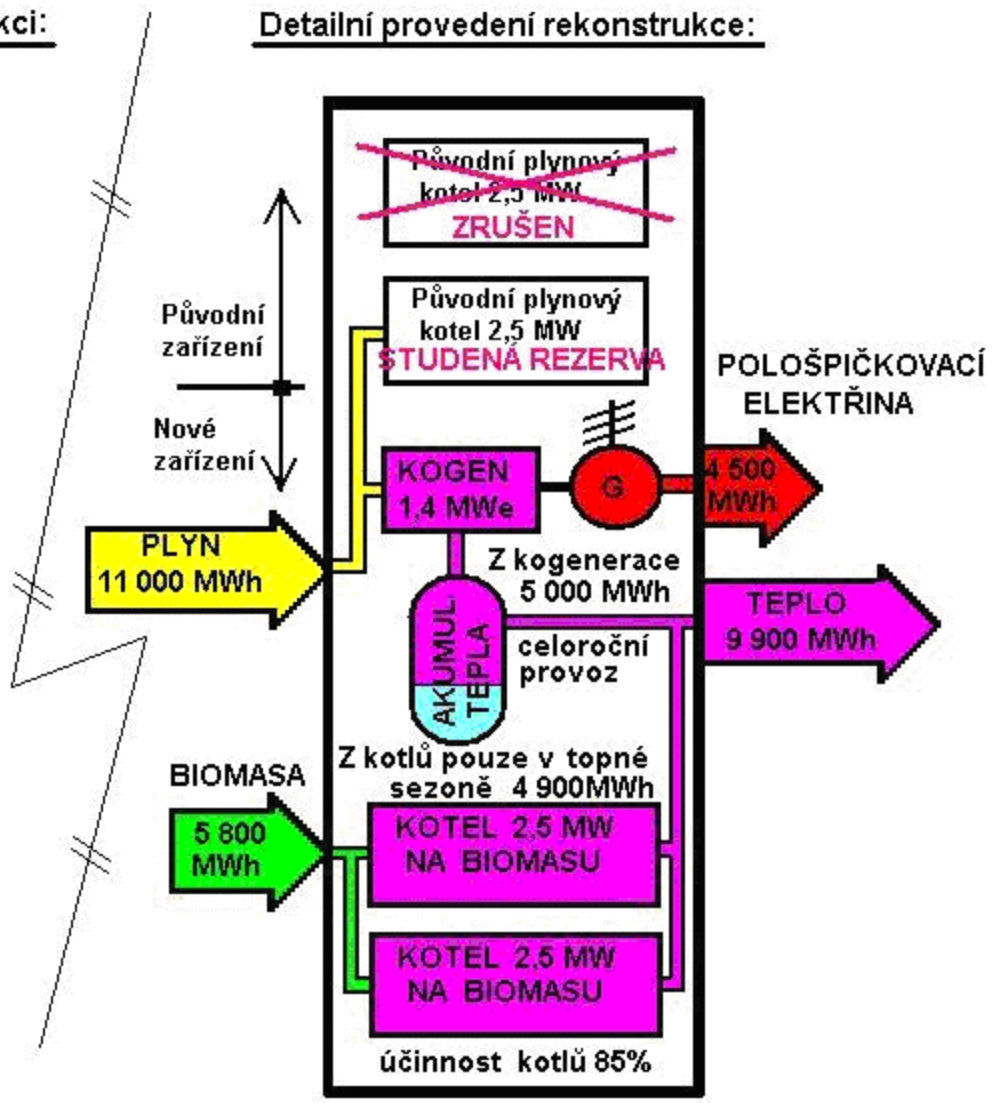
kci:

Detailní provedení rekonstrukce:

Původní plynový kotel 2,5 MW
ZRUŠEN

Původní zařízení

Nové zařízení

Původní plynový kotel 2,5 MW
STUDENÁ REZERVA

POLOŠPIČKOVACÍ ELEKTŘINA

KOGEN 1,4 MWe

G

4 500 MWh

PLYN 11 000 MWh

Z kogenerace 5 000 MWh

TEPLO 9 900 MWh

AKUMUL TEPLA

celoroční provoz

Z kotlů pouze v topné sezoně 4 900MWh

BIOMASA

5 800 MWh

KOTEL 2,5 MW NA BIOMASU

KOTEL 2,5 MW NA BIOMASU

účinnost kotlů 85%